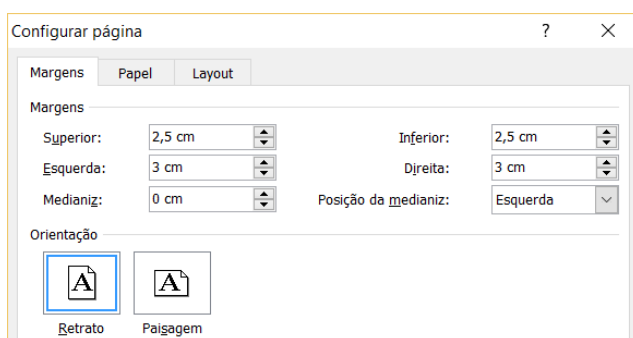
Configurar página ? ×

Margens Papel Layout

Margens

Superior: 2,5 cm

Inferior: 2,5 cm

Esquerda: 3 cm

Direita: 3 cm

Medianiz: 0 cm

Posição da medianiz: Esquerda

Orientação

A

A

Retrato Paisagem